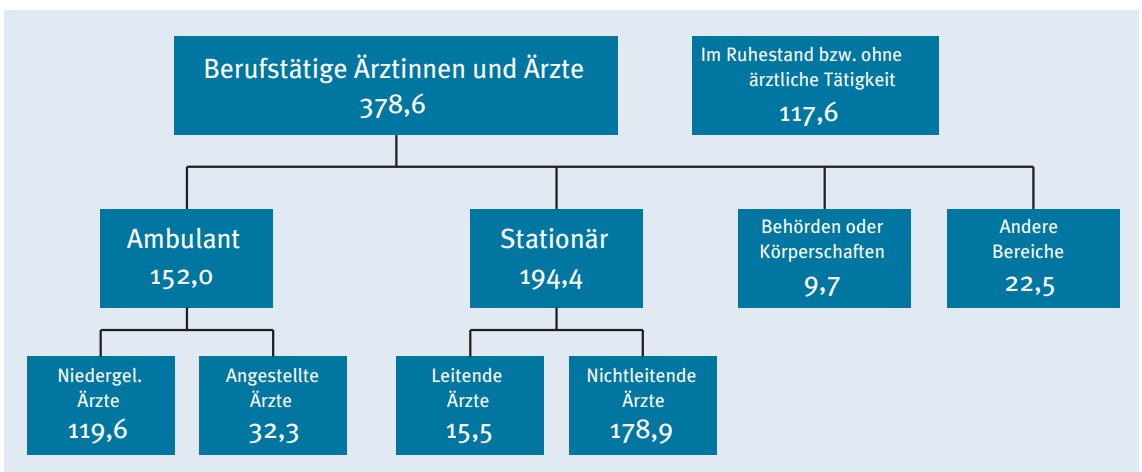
Berufstätige Ärztinnen und Ärzte
378,6

Im Ruhestand bzw. ohne ärztliche Tätigkeit
117,6

Ambulant
152,0

Stationär
194,4

Behörden oder Körperschaften
9,7

Andere Bereiche
22,5

Niedergel. Ärzte
119,6

Angestellte Ärzte
32,3

Leitende Ärzte
15,5

Nichtleitende Ärzte
178,9